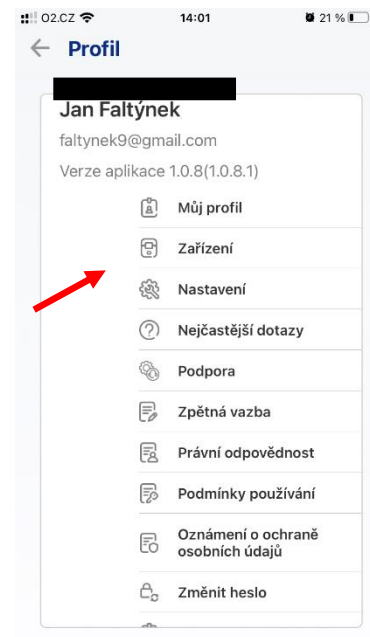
O2.CZ 14:01 21 %

Profil

Jan Faltýnek

faltynek9@gmail.com

Verze aplikace 1.0.8(1.0.8.1)

Můj profil

Zařízení

Nastavení

Nejčastější dotazy

Podpora

Zpětná vazba

Právní odpovědnost

Podmínky používání

Oznámení o ochraně osobních údajů

Změnit heslo